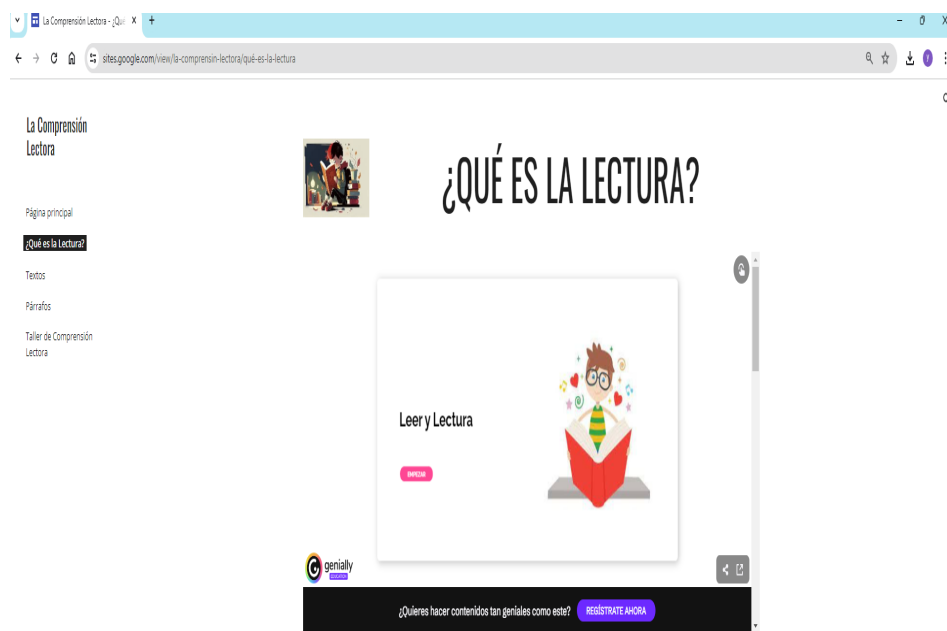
La Comprensión Lectora - ¿Qué X +

sites.google.com/view/la-comprensin-lectora/qué-es-la-lectura

La Comprensión Lectora

Página principal

¿Qué es la Lectura?

Textos

Párrafos

Taller de Comprensión Lectora

¿QUÉ ES LA LECTURA?

Leer y Lectura

EMPEZAR

genially

¿Quieres hacer contenidos tan geniales como este? REGÍSTRATE AHORA